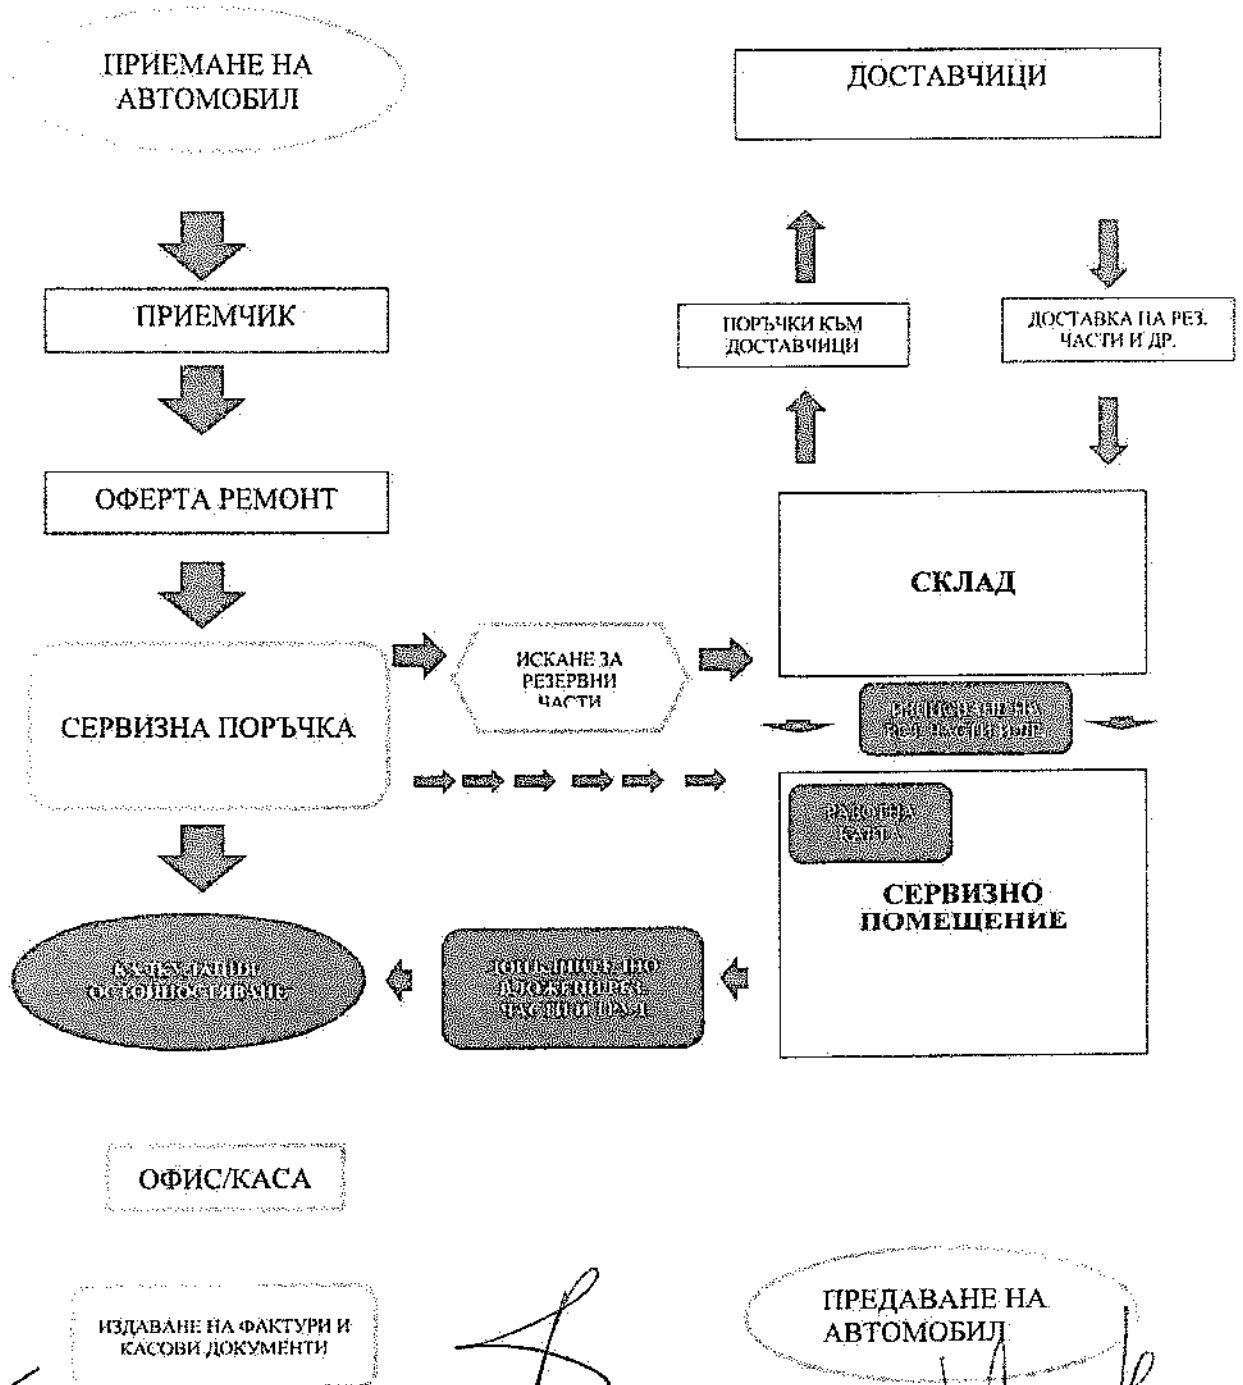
ПРИЕМАНЕ НА АВТОМОБИЛ

ДОСТАВЧИЦИ

ПРИЕМЧИК

ПОРЪЧКИ КЪМ ДОСТАВЧИЦИ

ДОСТАВКА НА РЕЗ. ЧАСТИ И ДР.

ОФЕРТА РЕМОНТ

СКЛАД

ИСКАНЕ ЗА РЕЗЕРВНИ ЧАСТИ

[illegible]

СЕРВИЗНА ПОРЪЧКА

РАБОТНА КАРТА

СЕРВИЗНО ПОМЕЩЕНИЕ

КАЛКУЛАЦИИ ОСТОЙНОСТЯВАНЕ

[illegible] ВЛОЖЕНИ РЕЗ. ЧАСТИ И ТРУД

ОФИС/КАСА

ИЗДАВАНЕ НА ФАКТУРИ И КАСОВИ ДОКУМЕНТИ

ПРЕДАВАНЕ НА АВТОМОБИЛ